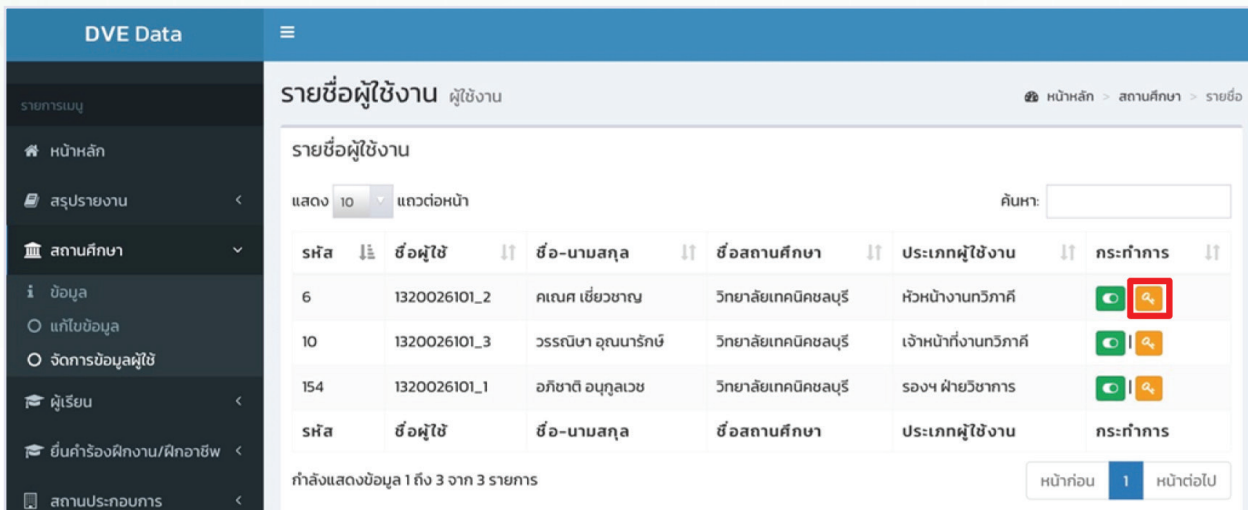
DVE Data

รายการเมนู

หน้าหลัก

สรุปรายงาน

สถานศึกษา

ข้อมูล

แก้ไขข้อมูล

จัดการข้อมูลผู้ใช้

ผู้เรียน

ยื่นคำร้องฝึกงาน/ฝึกอาชีพ

สถานประกอบการ

รายชื่อผู้ใช้งาน ผู้ใช้งาน

หน้าหลัก > สถานศึกษา > รายชื่อ

รายชื่อผู้ใช้งาน

แสดง 10 แถวต่อหน้า

ค้นหา:

| รหัส | ชื่อผู้ใช้ | ชื่อ-นามสกุล | ชื่อสถานศึกษา | ประเภทผู้ใช้งาน | กระทำการ |
|---|---|---|---|---|---|
| 6 | 1320026101_2 | คเณศ เชี่ยวชาญ | วิทยาลัยเทคนิคชลบุรี | หัวหน้างานทวิภาคี | |
| 10 | 1320026101_3 | วรรณิษา อุณนารักษ์ | วิทยาลัยเทคนิคชลบุรี | เจ้าหน้าที่งานทวิภาคี | |
| 154 | 1320026101_1 | อภิชาติ อนุกูลเวช | วิทยาลัยเทคนิคชลบุรี | รองฯ ฝ่ายวิชาการ | |
| รหัส | ชื่อผู้ใช้ | ชื่อ-นามสกุล | ชื่อสถานศึกษา | ประเภทผู้ใช้งาน | กระทำการ |

กำลังแสดงข้อมูล 1 ถึง 3 จาก 3 รายการ

หน้าก่อน 1 หน้าต่อไป